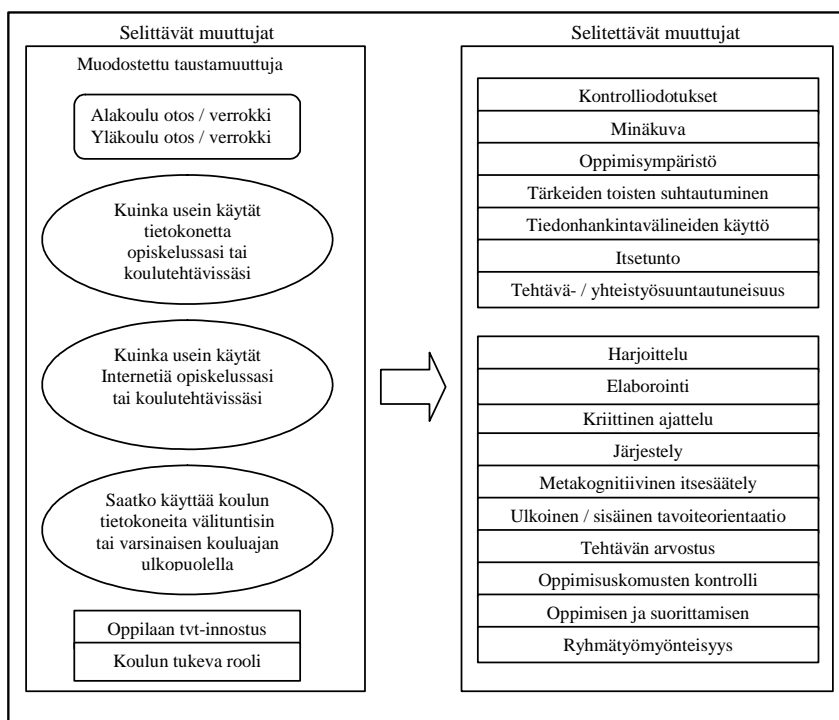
Selittävät muuttujat

Muodostettu taustamuuttuja

Alakoulu otos / verrokki
Yläkoulu otos / verrokki

Kuinka usein käytät tietokonetta opiskelussasi tai koulutehtävissäsi

Kuinka usein käytät Internetiä opiskelussasi tai koulutehtävissäsi

Saatko käyttää koulun tietokoneita välituntisin tai varsinaisen kouluajan ulkopuolella

Oppilaan tvt-innostus

Koulun tukeva rooli

Selitettävät muuttujat

Kontrolliodotukset

Minäkuva

Oppimisympäristö

Tärkeiden toisten suhtautuminen

Tiedonhankintavälineiden käyttö

Itsetunto

Tehtävä- / yhteistyösuuntautuneisuus

Harjoittelu

Elaborointi

Kriittinen ajattelu

Järjestely

Metakognitiivinen itsesäätely

Ulkoinen / sisäinen tavoiteorientaatio

Tehtävän arvostus

Oppimisuskomusten kontrolli

Oppimisen ja suorittamisen

Ryhmätyömyönteisyys